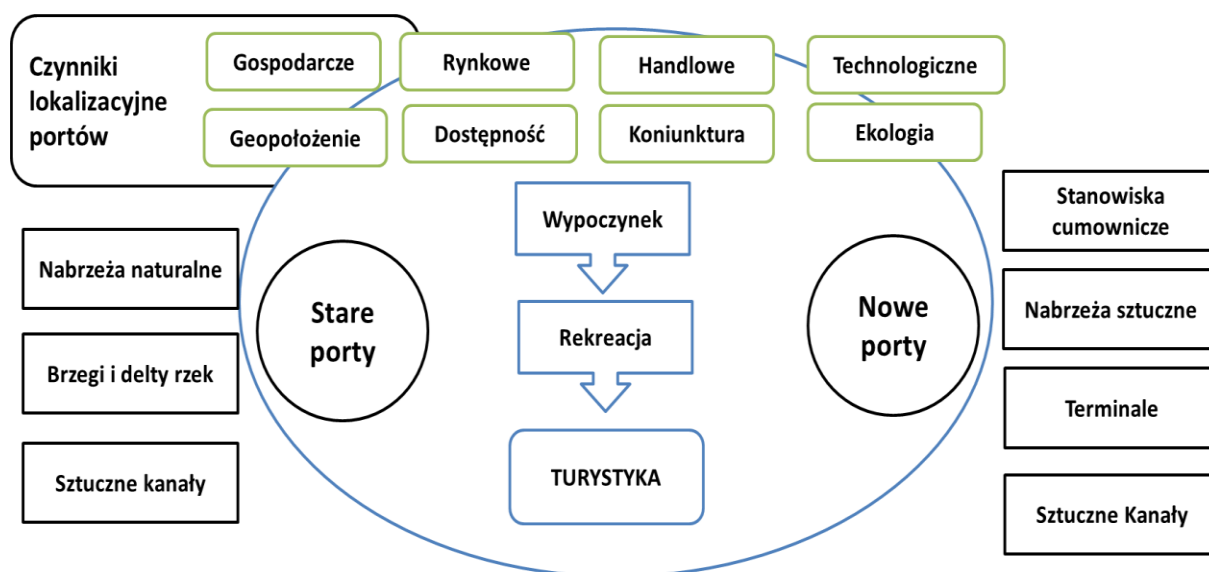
Czynniki lokalizacyjne portów

Gospodarcze

Rynkowe

Handlowe

Technologiczne

Geopołożenie

Dostępność

Koniunktura

Ekologia

Nabrzeża naturalne

Brzegi i delty rzek

Sztuczne kanały

Stare porty

Wypoczynek

Rekreacja

TURYSTYKA

Nowe porty

Stanowiska cumownicze

Nabrzeża sztuczne

Terminale

Sztuczne Kanały